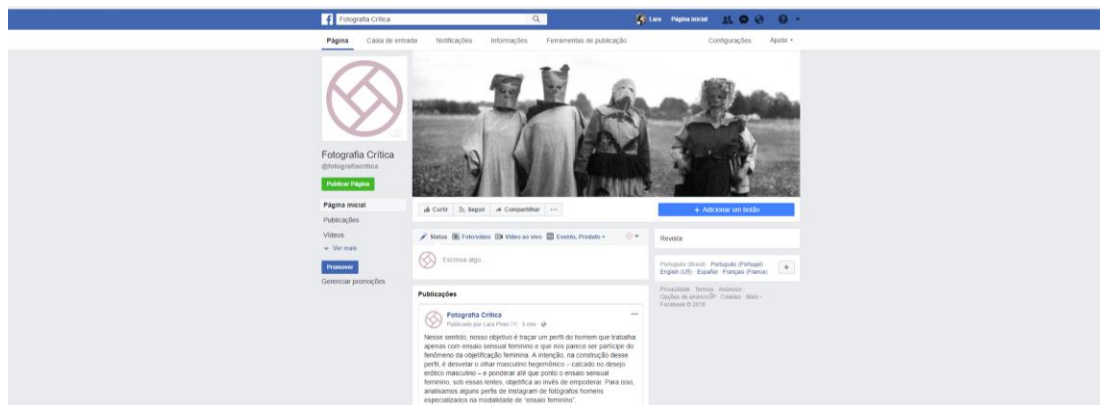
Fotografia Crítica

Lara Página inicial

Página Caixa de entrada Notificações Informações Ferramentas de publicação Configurações Ajuda ▾

Fotografia Crítica
@fotografiacritica

Publicar Página

Página inicial
Publicações
Vídeos
Ver mais

Promover
Gerenciar promoções

Curtir Seguir Compartilhar ···

+ Adicionar um botão

Status Foto/vídeo Vídeo ao vivo Evento, Produto ▾

Escreva algo...

Revista

Português (Brasil) Português (Portugal) English (US) Español Français (France)

Privacidade · Termos · Anúncios · Opções de anúncios · Cookies · Mais · Facebook © 2018

Publicações

Fotografia Crítica
Publicado por Lara Pires (?) · 9 min ·

Nesse sentido, nosso objetivo é traçar um perfil do homem que trabalha apenas com ensaio sensual feminino e que nos parece ser partícipe do fenômeno da objetificação feminina. A intenção, na construção desse perfil, é desvelar o olhar masculino hegemônico – calcado no desejo erótico masculino – e ponderar até que ponto o ensaio sensual feminino, sob essas lentes, objetifica ao invés de empoderar. Para isso, analisamos alguns perfis de Instagram de fotógrafos homens especializados na modalidade de "ensaio feminino".